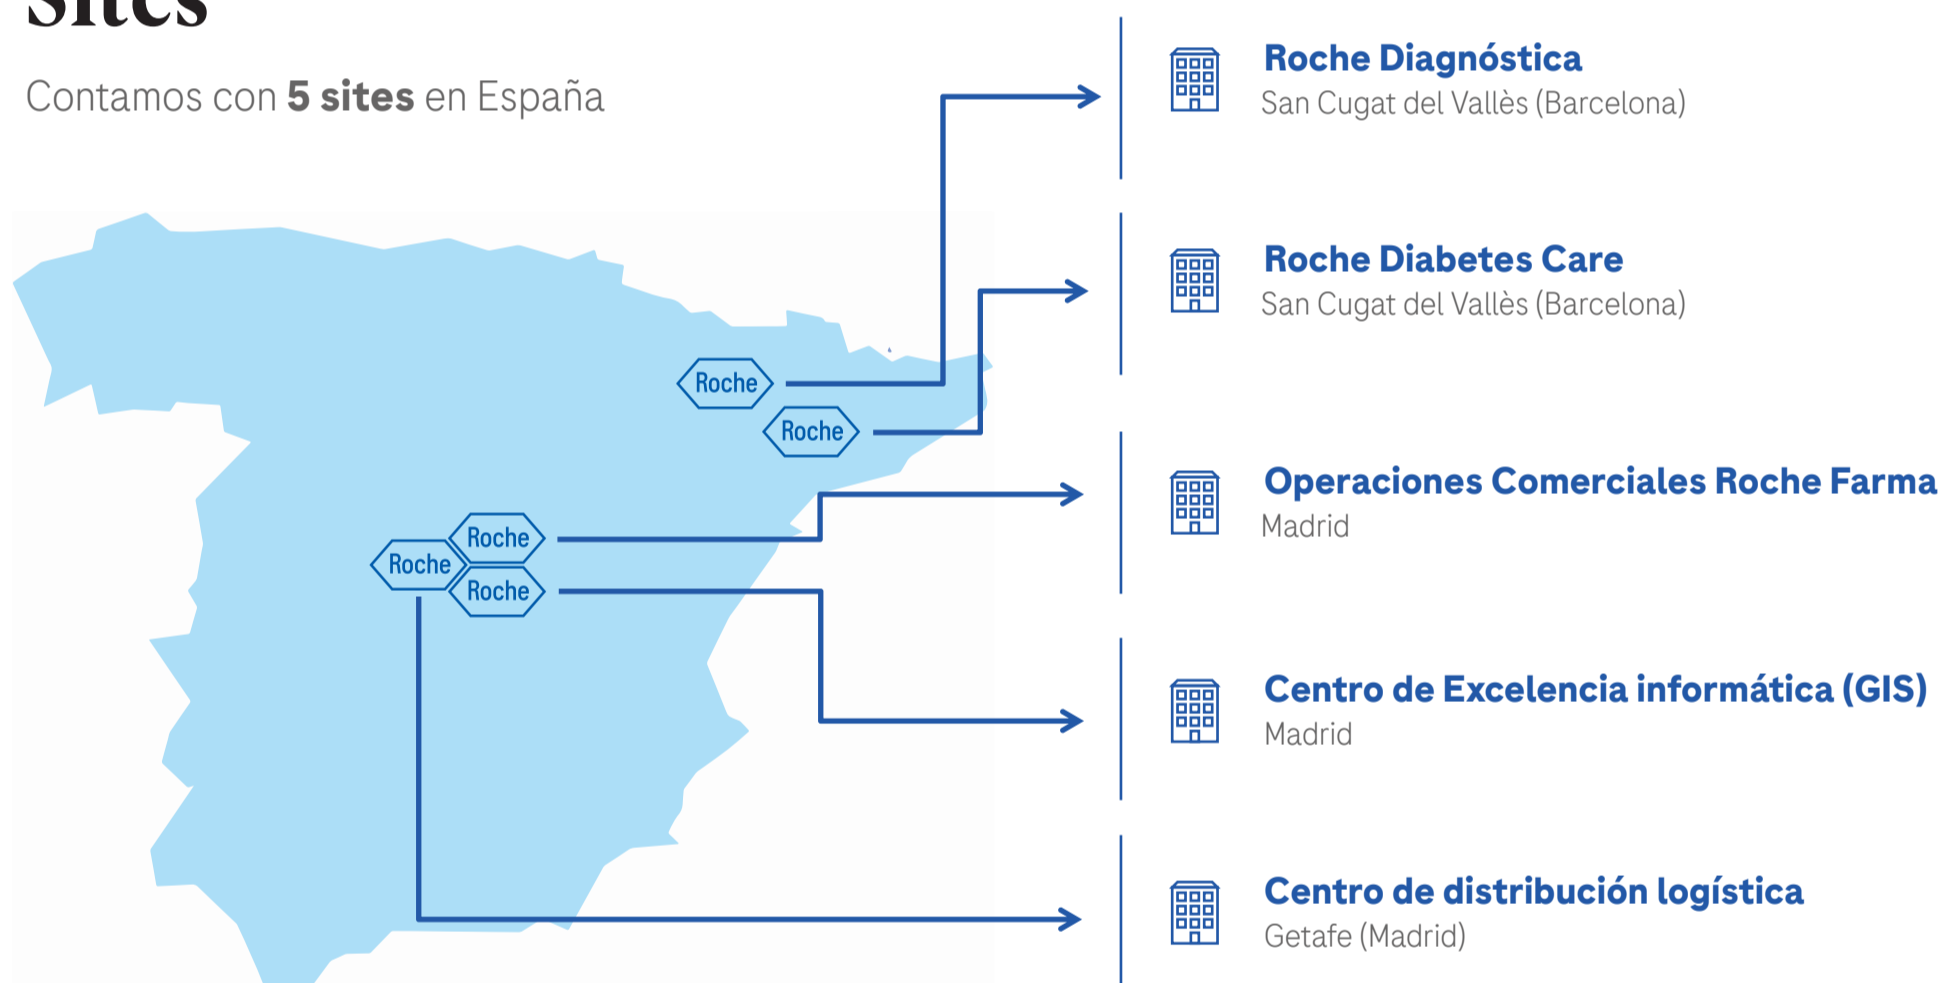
Sites

Contamos con **5 sites** en España

Roche

Roche

Roche

Roche

Roche

Roche Diagnóstica
San Cugat del Vallès (Barcelona)

Roche Diabetes Care
San Cugat del Vallès (Barcelona)

Operaciones Comerciales Roche Farma
Madrid

Centro de Excelencia informática (GIS)
Madrid

Centro de distribución logística
Getafe (Madrid)